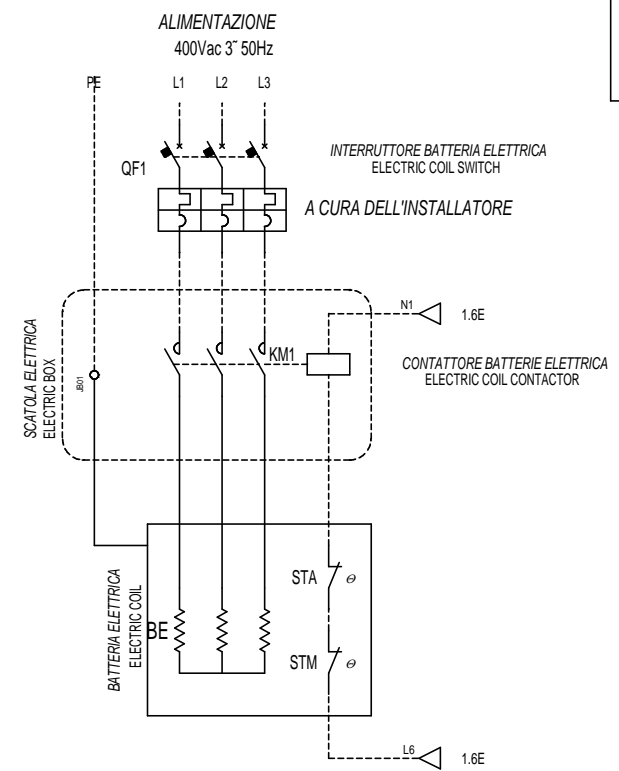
ALIMENTAZIONE
400Vac 3~ 50Hz

PE
L1
L2
L3

QF1

INTERRUTTORE BATTERIA ELETTRICA
ELECTRIC COIL SWITCH

A CURA DELL'INSTALLATORE

N1
1.6E

KM1

CONTATTORE BATTERIE ELETTRICA
ELECTRIC COIL CONTACTOR

SCATOLA ELETTRICA
ELECTRIC BOX

JB01

STA $\Theta$

BATTERIA ELETTRICA
ELECTRIC COIL

BE

STM $\Theta$

L6
1.6E